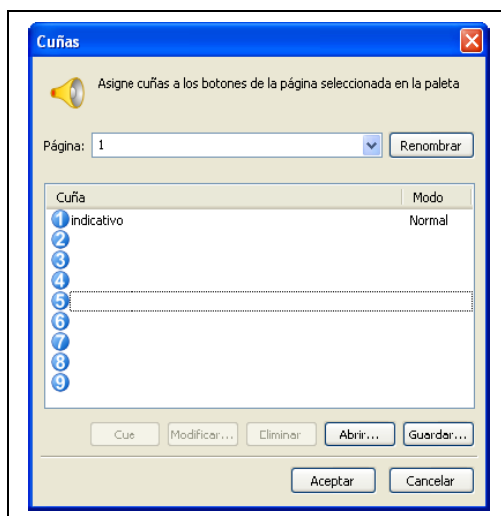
Cuñas

Asigne cuñas a los botones de la página seleccionada en la paleta

Página: 1 Renombrar

| Cuña | Modo |
|---|---|
| 1 indicativo | Normal |
| 2 | |
| 3 | |
| 4 | |
| 5 | |
| 6 | |
| 7 | |
| 8 | |
| 9 | |

Cue Modificar... Eliminar Abrir... Guardar...

Aceptar Cancelar